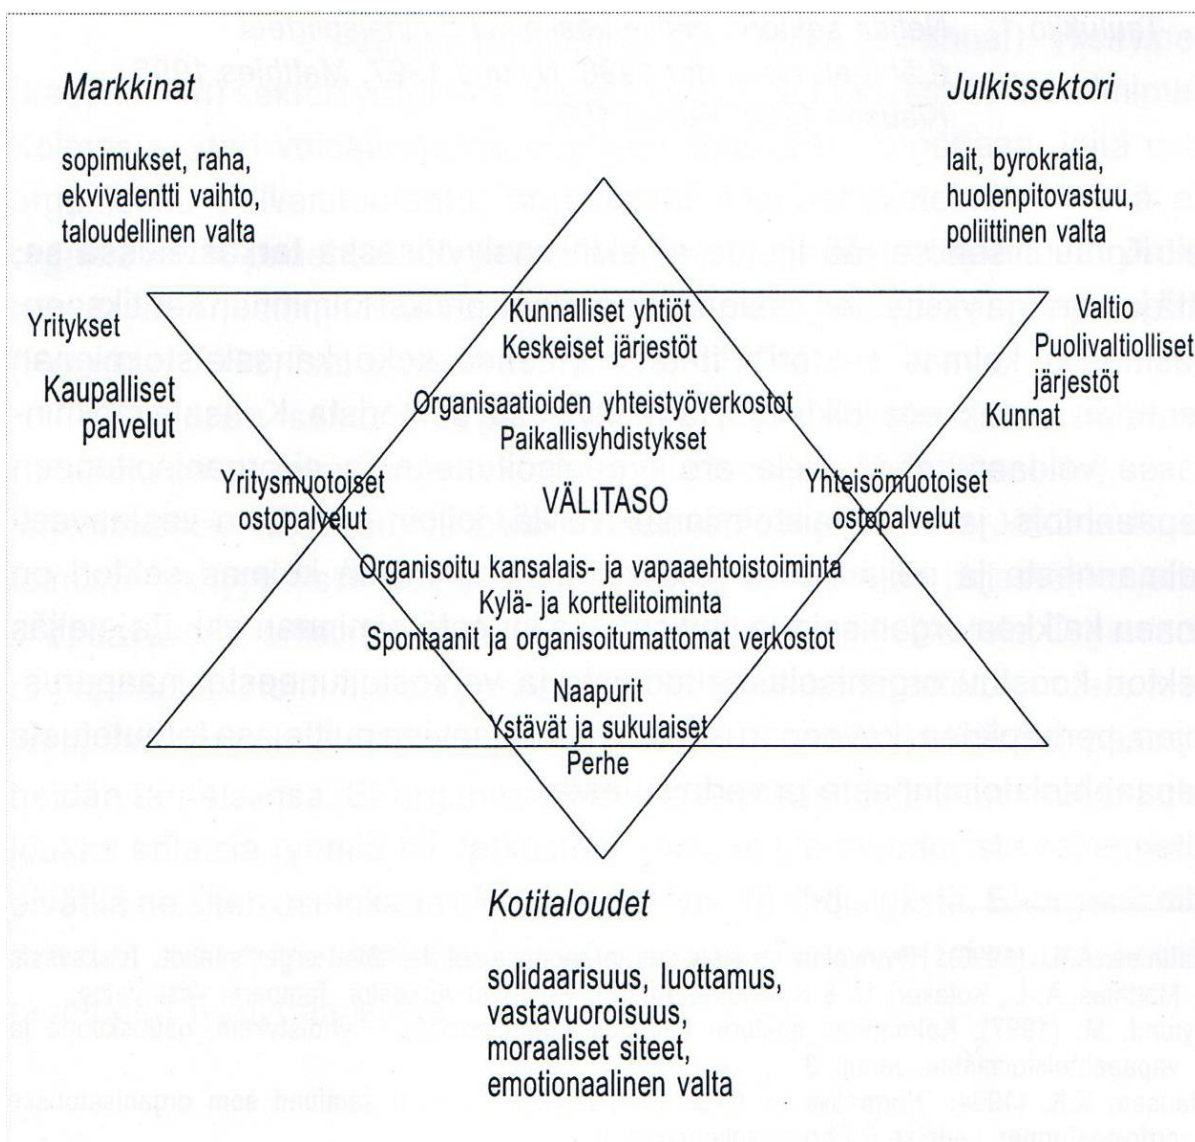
Markkinat

sopimukset, raha, ekvivalentti vaihto, taloudellinen valta

Julkissektori

lait, byrokratia, huolenpitovastuu, poliittinen valta

Yritykset

Kaupalliset palvelut

Kunnalliset yhtiöt
Keskeiset järjestöt

Valtio
Puolivaltiolliset järjestöt
Kunnat

Organisaatioiden yhteistyöverkostot
Paikallisyhdistykset

Yritysmuotoiset ostopalvelut

VÄLITASO

Yhteisömuotoiset ostopalvelut

Organisoitu kansalais- ja vapaaehtoistoiminta
Kylä- ja korttelitoiminta
Spontaanit ja organisoitumattomat verkostot

Naapurit
Ystävät ja sukulaiset
Perhe

Kotitaloudet

solidaarisuus, luottamus, vastavuoroisuus, moraaliset siteet, emotionaalinen valta